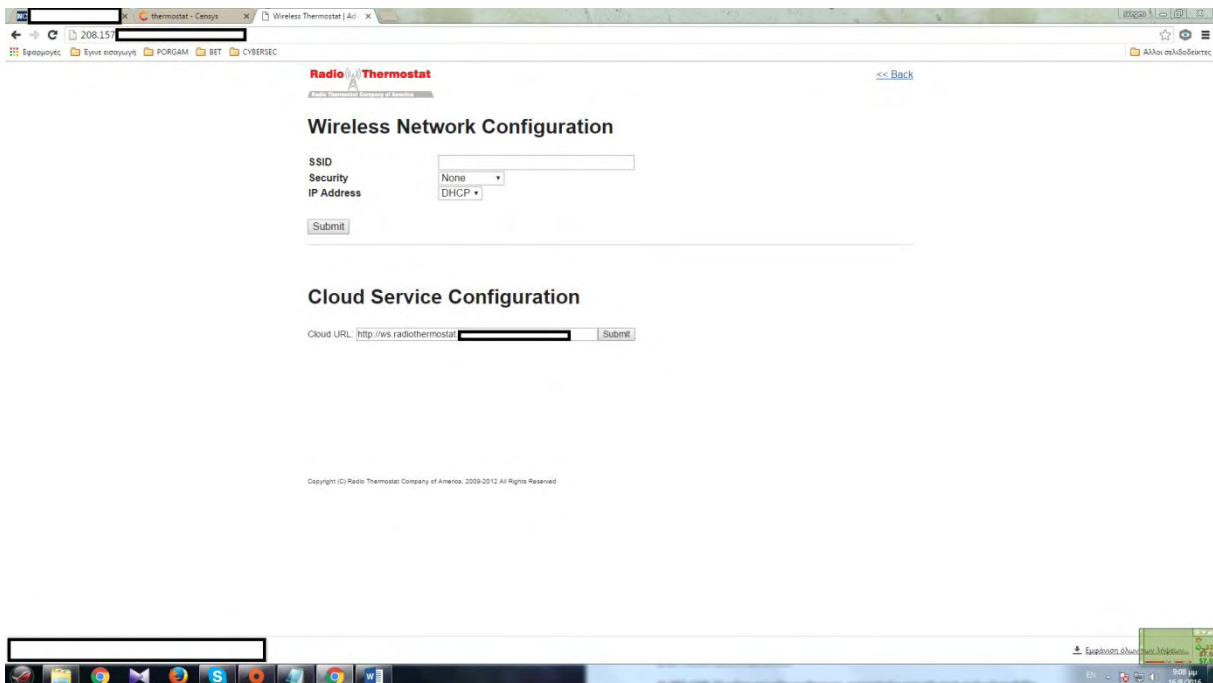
thermostat - Censys
Wireless Thermostat | Ad
208.157
Εφαρμογές Έγινε εισαγωγή PORGAM BET CYBERSEC
Άλλοι σελιδοδείκτες

Radio Thermostat
Radio Thermostat Company of America

<< Back

Wireless Network Configuration

| SSID | |
|---|---|
| Security | None |
| IP Address | DHCP |

Submit

Cloud Service Configuration

Cloud URL: http://ws.radiothermostat Submit

Copyright (C) Radio Thermostat Company of America, 2009-2012 All Rights Reserved

Εμφάνιση όλων των λήψεων...
EN
9:08 μμ
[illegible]